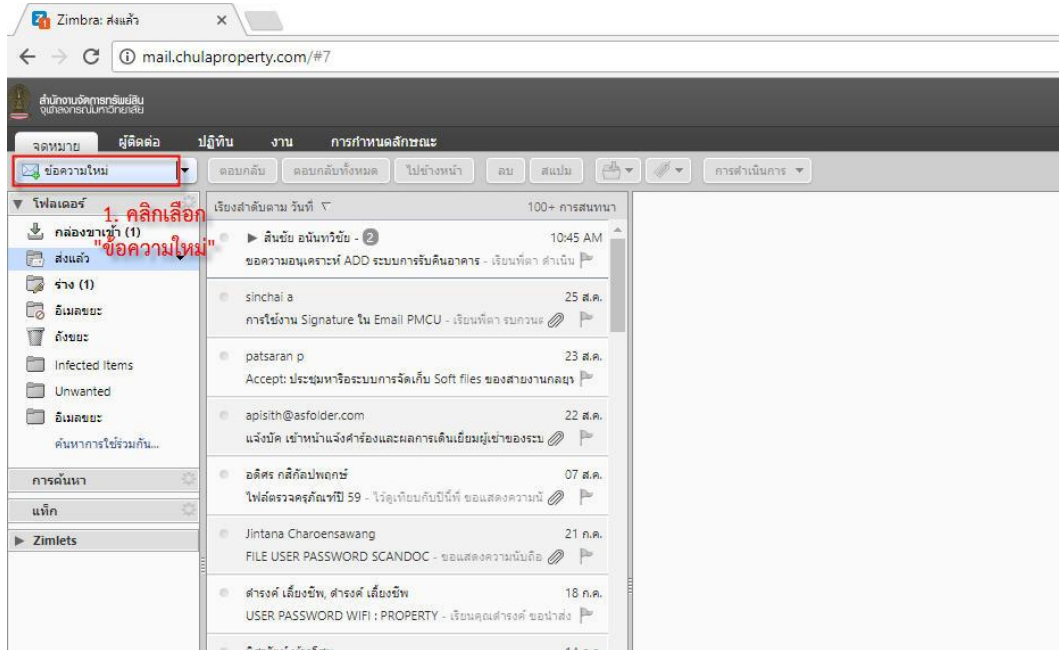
Zimbra: ส่งแล้ว

mail.chulaproperty.com/#7

สำนักงานจัดการทรัพย์สิน จุฬาลงกรณ์มหาวิทยาลัย

จดหมาย ผู้ติดต่อ ปฏิทิน งาน การกำหนดลักษณะ

ข้อความใหม่ ตอบกลับ ตอบกลับทั้งหมด ไปข้างหน้า ลบ สแปม การดำเนินการ

โฟลเดอร์

1. คลิกเลือก "ข้อความใหม่"

กล่องขาเข้า (1)
ส่งแล้ว
ร่าง (1)
อีเมลขยะ
ถังขยะ
Infected Items
Unwanted
อีเมลขยะ
ค้นหาการใช้ร่วมกัน...

การค้นหา
แท็ก
Zimlets

เรียงลำดับตาม วันที่ 100+ การสนทนา

สินชัย อนันทวิชัย - 2 10:45 AM
ขอความอนุเคราะห์ ADD ระบบการรับคืนอาคาร - เรียนพี่ตา ดำเนิน

sinchai a 25 ส.ค.
การใช้งาน Signature ใน Email PMCU - เรียนพี่ตา รบกวน

patsaran p 23 ส.ค.
Accept: ประชุมหารือระบบการจัดเก็บ Soft files ของสายงานกลยุ

apisith@asfolder.com 22 ส.ค.
แจ้งบัค เข้าหน้าแจ้งคำร้องและผลการเดินเยี่ยมผู้เช่าของระบ

อดิศร กสิกัลปพฤกษ์ 07 ส.ค.
ไฟล์ตรวจครุภัณฑ์ปี 59 - ไว้ดูเทียบกับปีนี้ที่ ขอแสดงความนั

Jintana Charoensawang 21 ก.ค.
FILE USER PASSWORD SCANDOC - ขอแสดงความนับถือ

ดำรงค์ เลี้ยงชีพ, ดำรงค์ เลี้ยงชีพ 18 ก.ค.
USER PASSWORD WIFI : PROPERTY - เรียนคุณดำรงค์ ขอนำส่ง